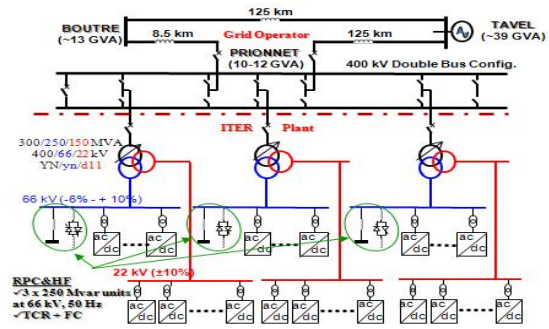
125 km
BOUTRE
(~13 GVA)
8.5 km
Grid Operator
125 km
TAVEL
(~39 GVA)
PRIONNET
(10-12 GVA)
400 kV Double Bus Config.

ITER Plant

300/250/150 MVA
400/66/22 kV
YN/yn/d11

66 kV (-6% - + 10%)

ac
dc
ac
dc
ac
dc
ac
dc
ac
dc
ac
dc

22 kV (±10%)

RPC&HF
√3 x 250 Mvar units at 66 kV, 50 Hz
√TCR + FC

ac
dc
ac
dc
ac
dc
ac
dc
ac
dc
ac
dc
ac
dc
ac
dc